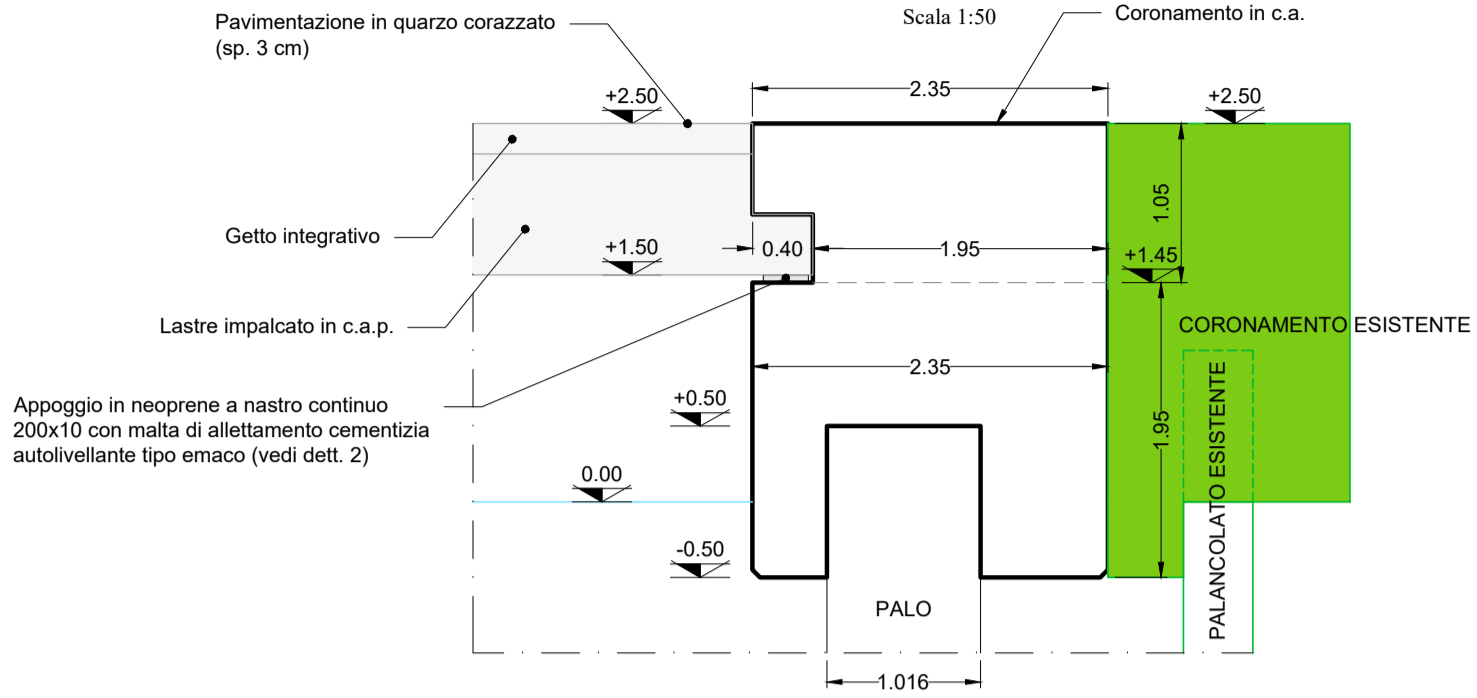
Pavimentazione in quarzo corazzato (sp. 3 cm)

Scala 1:50

Coronamento in c.a.

+2.50

2.35

+2.50

1.05

Getto integrativo

+1.50

0.40

1.95

+1.45

Lastre impalcato in c.a.p.

CORONAMENTO ESISTENTE

2.35

Appoggio in neoprene a nastro continuo 200x10 con malta di allettamento cementizia autolivellante tipo emaco (vedi dett. 2)

+0.50

1.95

PALANCOLATO ESISTENTE

0.00

-0.50

PALO

1.016